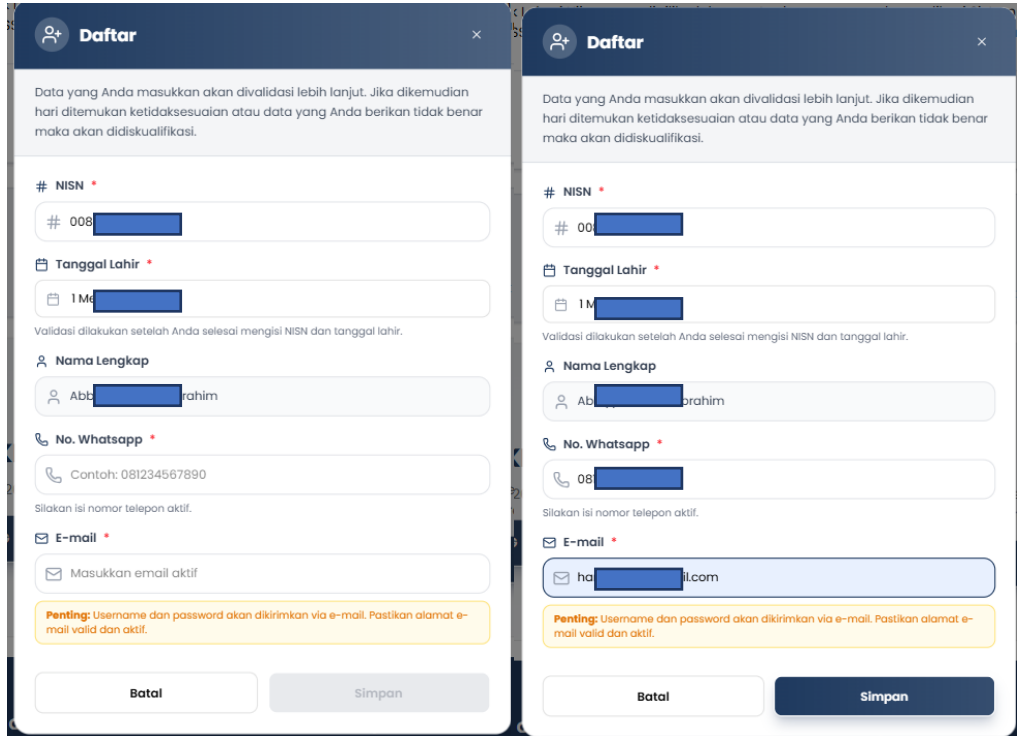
Daftar
×

Data yang Anda masukkan akan divalidasi lebih lanjut. Jika dikemudian hari ditemukan ketidaksesuaian atau data yang Anda berikan tidak benar maka akan didiskualifikasi.

# NISN *
# 008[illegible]

Tanggal Lahir *
1 M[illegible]

Validasi dilakukan setelah Anda selesai mengisi NISN dan tanggal lahir.

Nama Lengkap
Abb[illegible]rahim

No. Whatsapp *
Contoh: 081234567890

Silakan isi nomor telepon aktif.

E-mail *
Masukkan email aktif

Penting: Username dan password akan dikirimkan via e-mail. Pastikan alamat e-mail valid dan aktif.

Batal
Simpan

Daftar
×

Data yang Anda masukkan akan divalidasi lebih lanjut. Jika dikemudian hari ditemukan ketidaksesuaian atau data yang Anda berikan tidak benar maka akan didiskualifikasi.

# NISN *
# 00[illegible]

Tanggal Lahir *
1 M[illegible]

Validasi dilakukan setelah Anda selesai mengisi NISN dan tanggal lahir.

Nama Lengkap
Ab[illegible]prahim

No. Whatsapp *
08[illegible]

Silakan isi nomor telepon aktif.

E-mail *
ha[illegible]il.com

Penting: Username dan password akan dikirimkan via e-mail. Pastikan alamat e-mail valid dan aktif.

Batal
Simpan